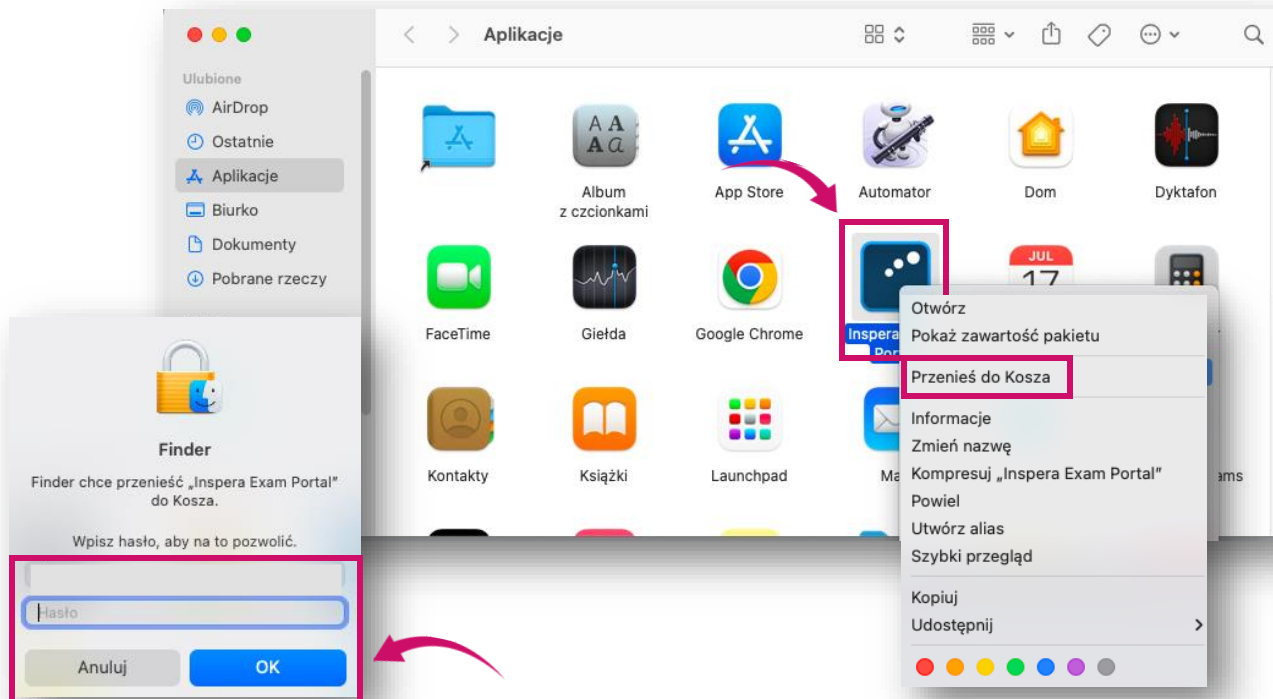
Aplikacje

Ulubione
AirDrop
Ostatnie
Aplikacje
Biurko
Dokumenty
Pobrane rzeczy

Album z czcionkami
App Store
Automator
Dom
Dyktafon

FaceTime
Giełda
Google Chrome
Inspera Por
JUL 17

Kontakty
Książki
Launchpad
Ma
ams

Otwórz
Pokaż zawartość pakietu
Przenieś do Kosza
Informacje
Zmień nazwę
Kompresuj „Inspera Exam Portal"
Powiel
Utwórz alias
Szybki przegląd
Kopiuj
Udostępnij

Finder
Finder chce przenieść „Inspera Exam Portal" do Kosza.

Wpisz hasło, aby na to pozwolić.

Hasło
Anuluj
OK